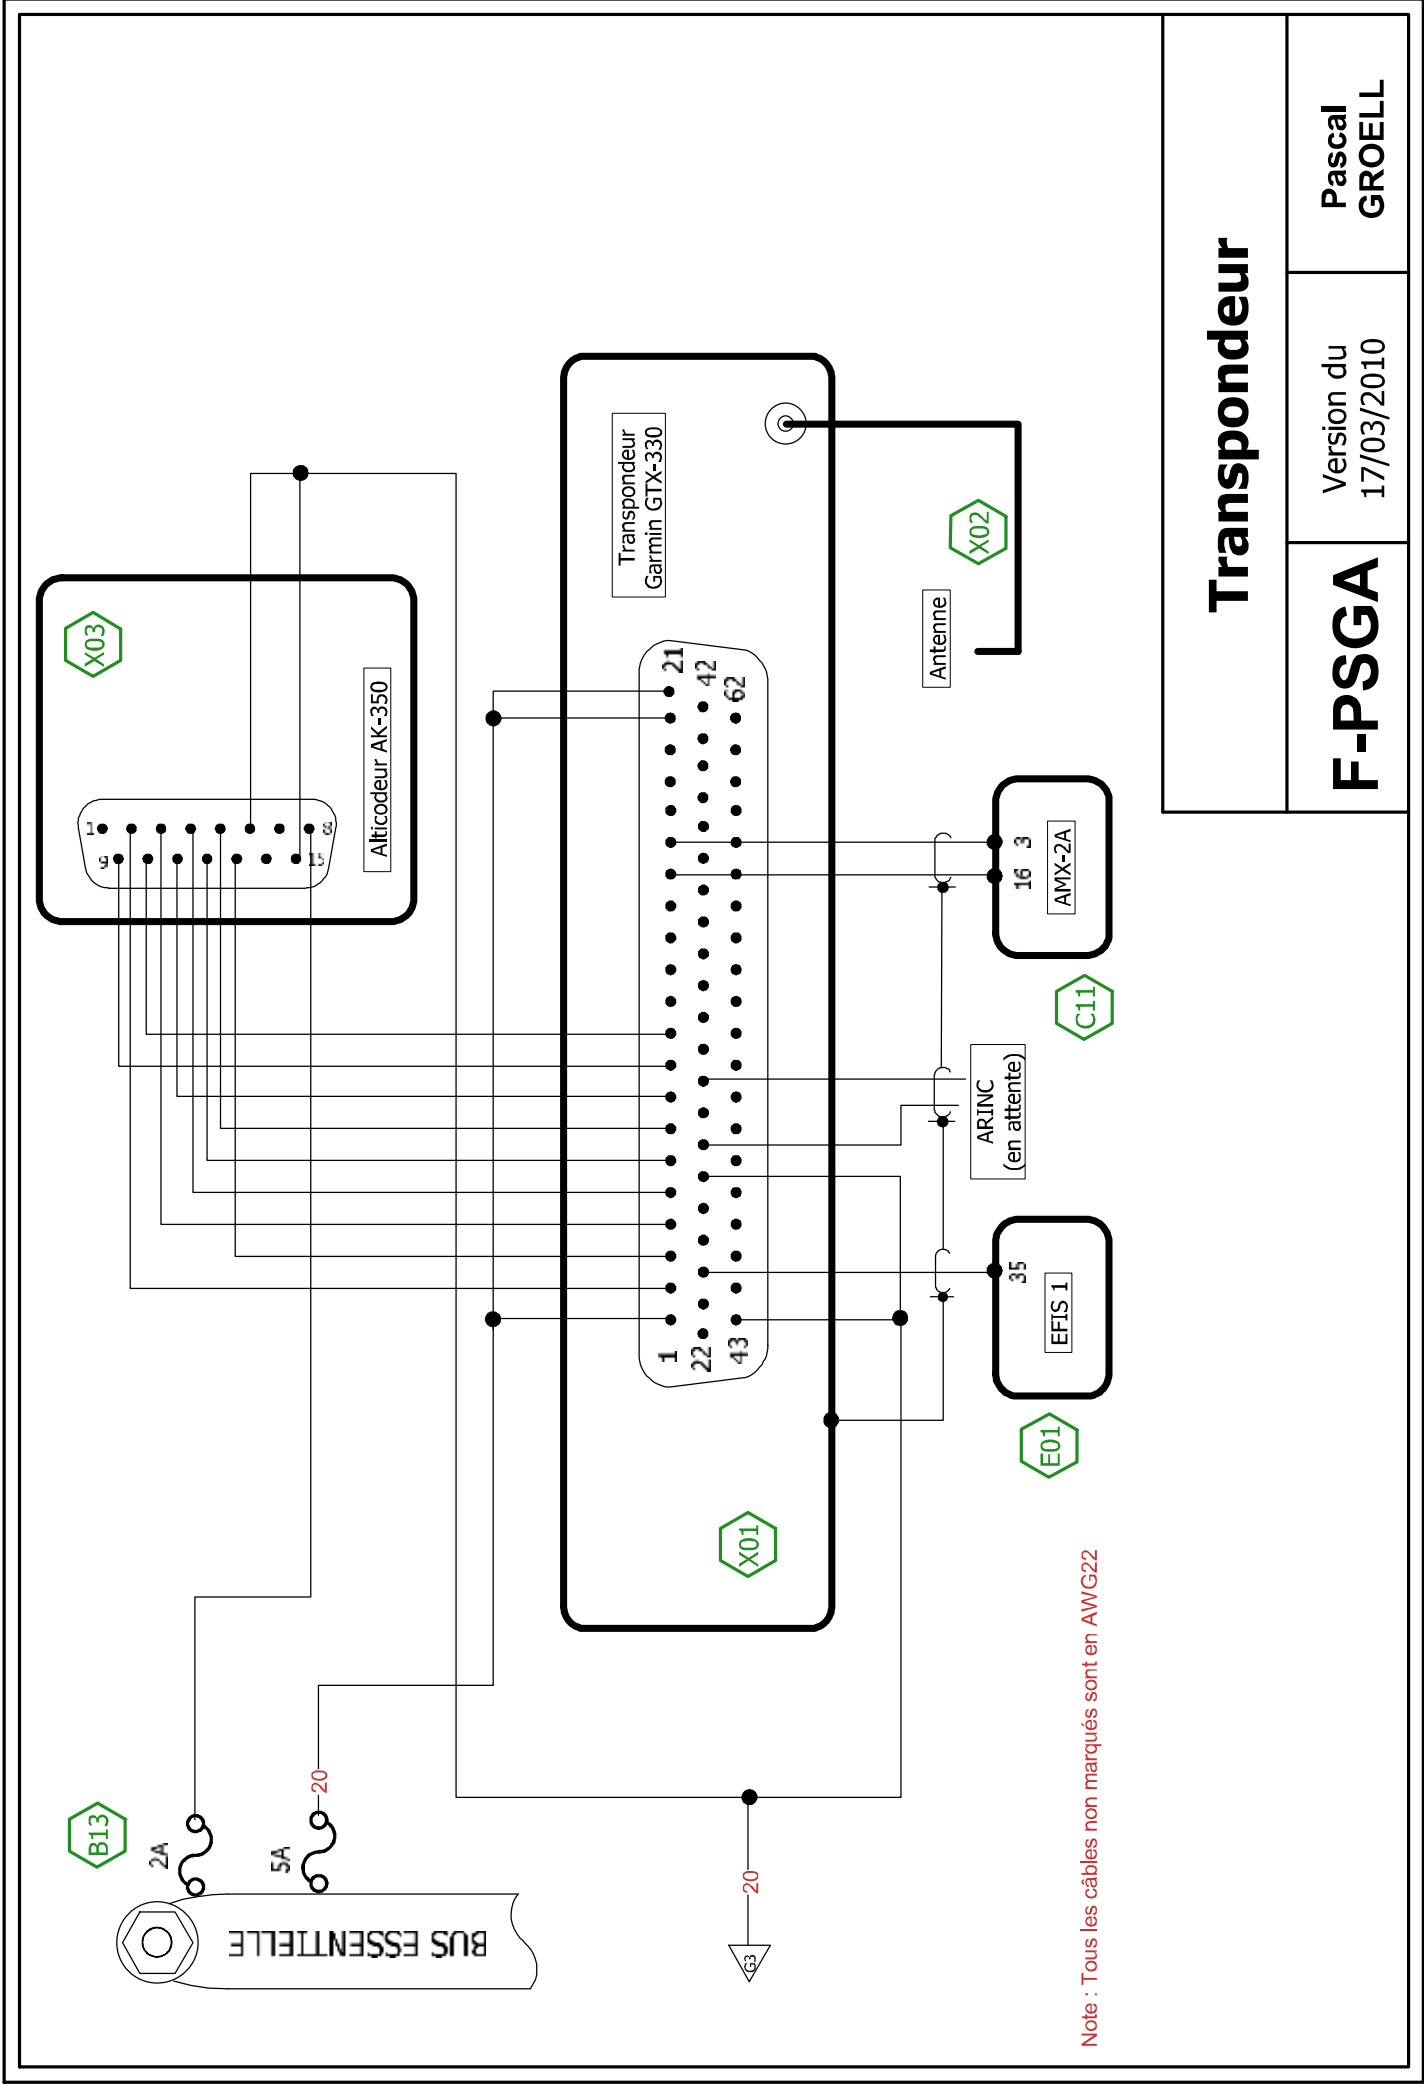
Transpondeur

Pascal GROELL

Version du 17/03/2010

F-PSGA

Transpondeur Garmin GTX-330

X02

Antenne

X03

Alticodeur AK-350

1 8 9 15

21 42 62

1 22 43

3 16

AMX-2A

C11

ARINC (en attente)

35

EFIS 1

E01

X01

B13

2A

5A

20

20

BUS ESSENTIELLE

G3

Note : Tous les câbles non marqués sont en AWG22